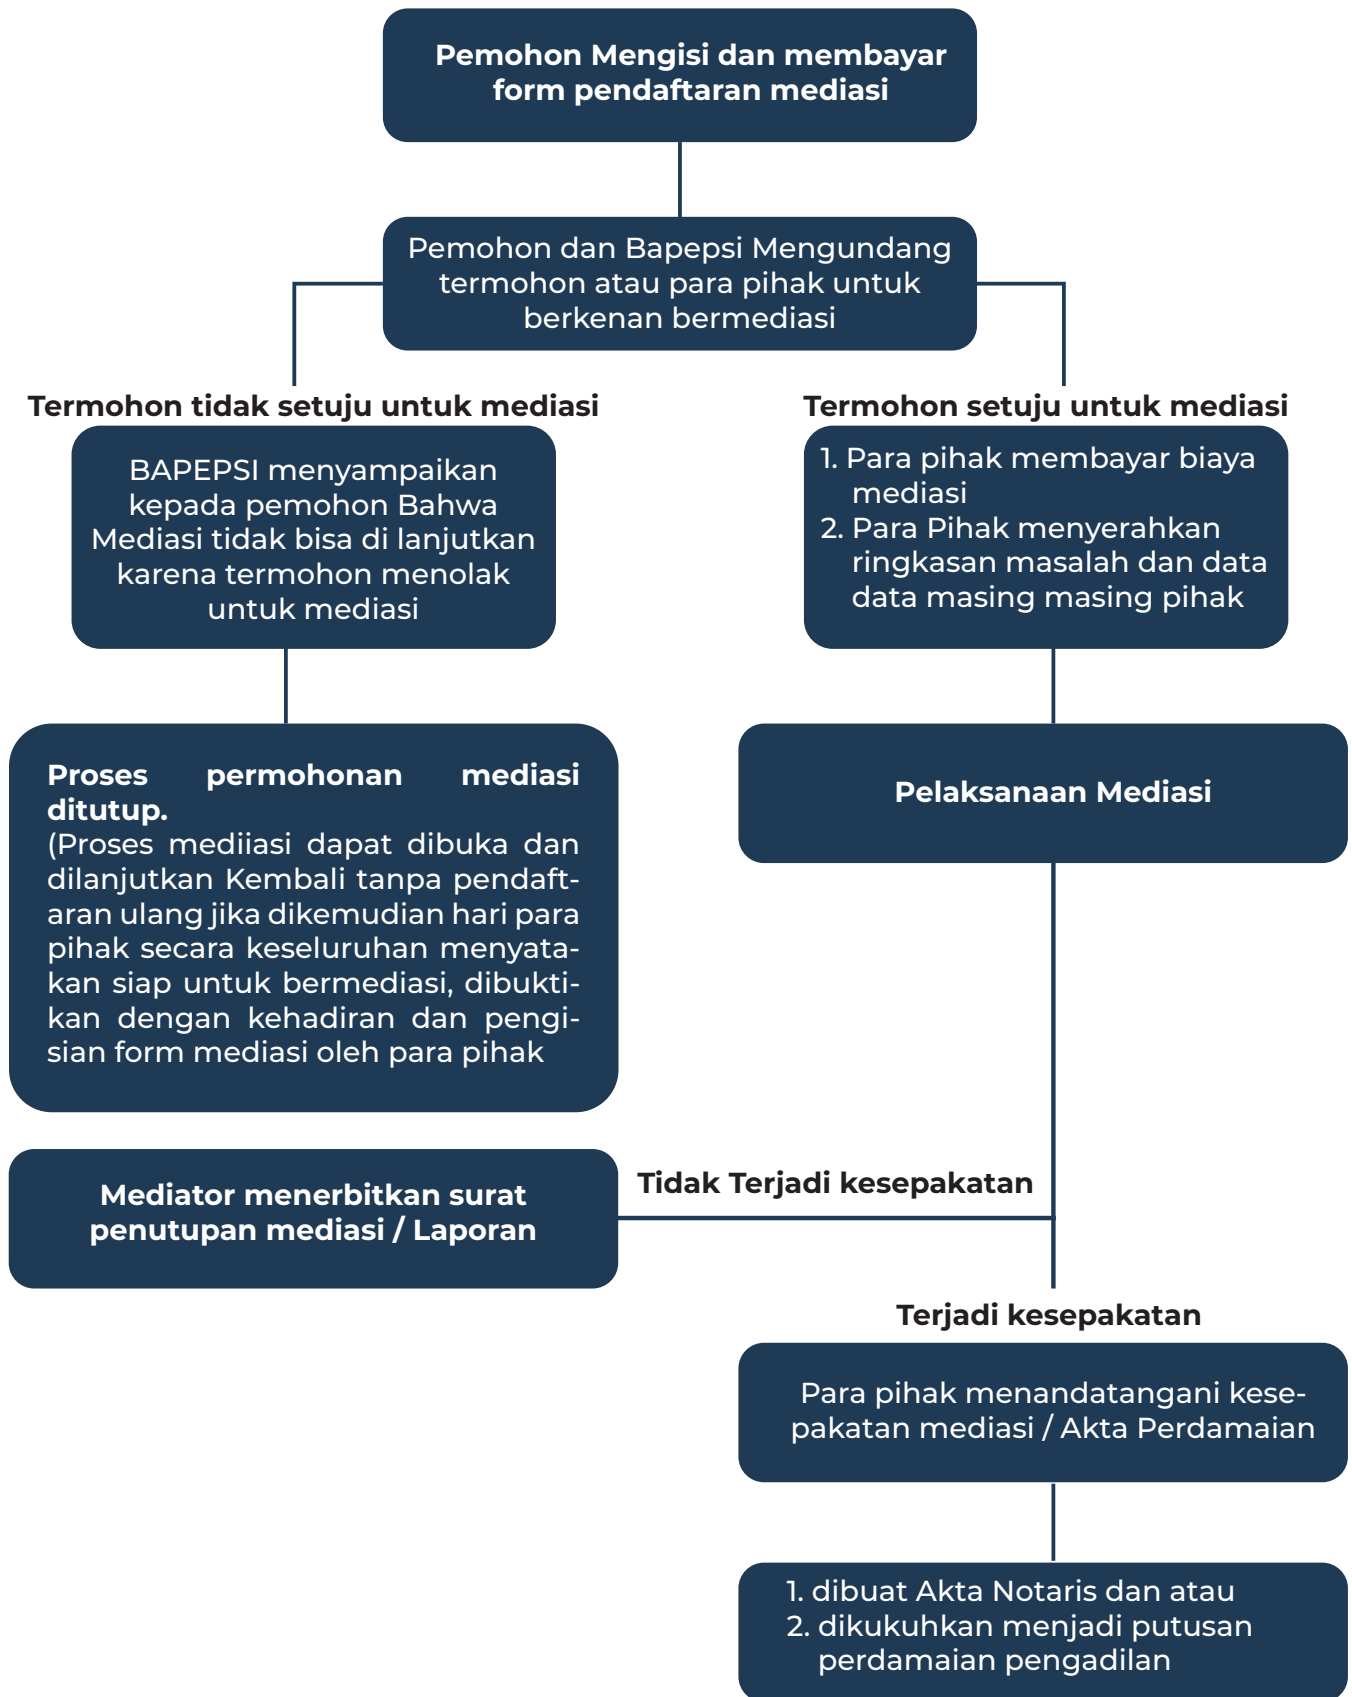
Pemohon Mengisi dan membayar form pendaftaran mediasi

Pemohon dan Bapepsi Mengundang termohon atau para pihak untuk berkenan bermediasi

Termohon tidak setuju untuk mediasi

BAPEPSI menyampaikan kepada pemohon Bahwa Mediasi tidak bisa di lanjutkan karena termohon menolak untuk mediasi

Proses permohonan mediasi ditutup.
(Proses mediiasi dapat dibuka dan dilanjutkan Kembali tanpa pendaftaran ulang jika dikemudian hari para pihak secara keseluruhan menyatakan siap untuk bermediasi, dibuktikan dengan kehadiran dan pengisian form mediasi oleh para pihak

Mediator menerbitkan surat penutupan mediasi / Laporan

Termohon setuju untuk mediasi

1. Para pihak membayar biaya mediasi
2. Para Pihak menyerahkan ringkasan masalah dan data data masing masing pihak

Pelaksanaan Mediasi

Tidak Terjadi kesepakatan

Terjadi kesepakatan

Para pihak menandatangani kesepakatan mediasi / Akta Perdamaian

1. dibuat Akta Notaris dan atau
2. dikukuhkan menjadi putusan perdamaian pengadilan